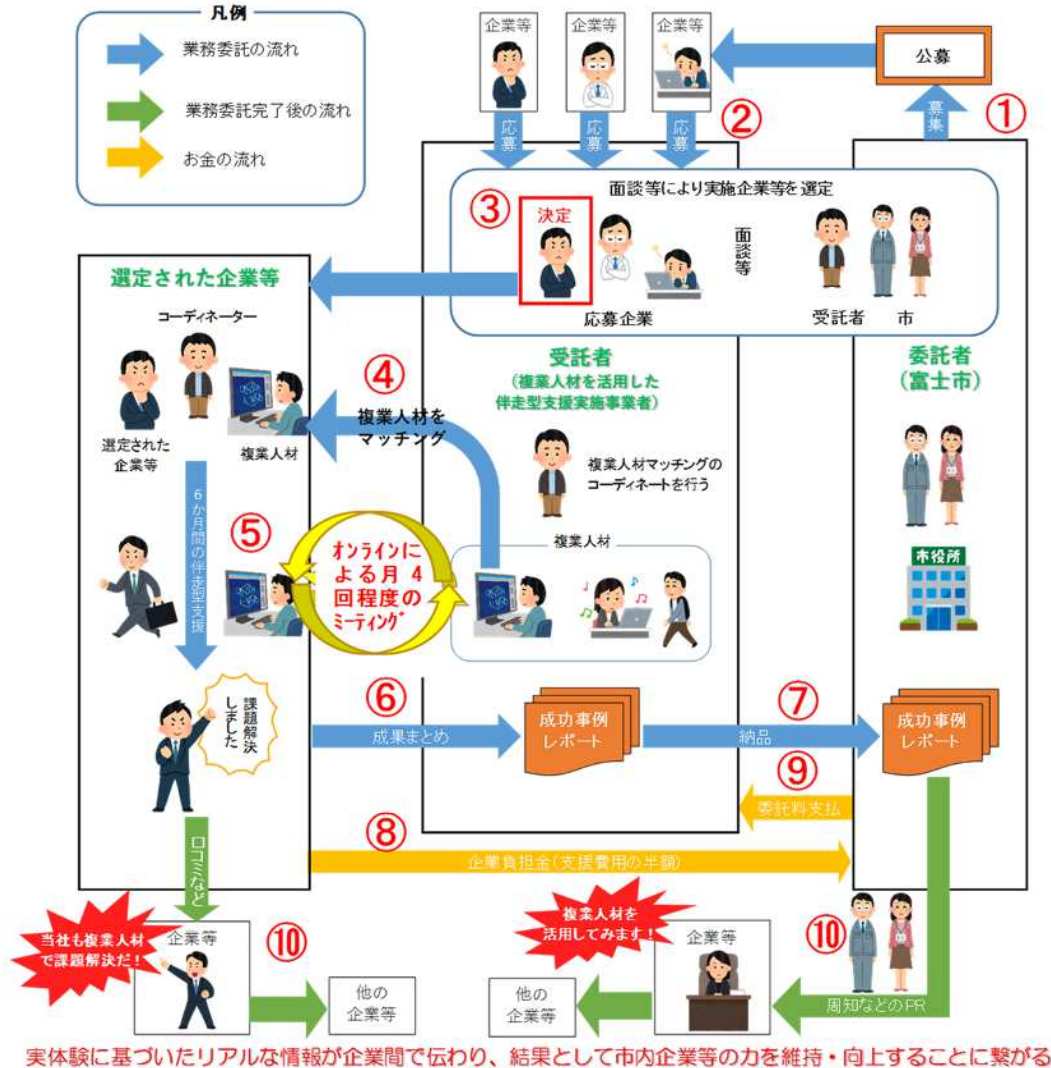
凡例

業務委託の流れ

業務委託完了後の流れ

お金の流れ

企業等

企業等

企業等

公募

募集

①

②

応募

応募

応募

面談等により実施企業等を選定

③

決定

面談等

応募企業

受託者

市

選定された企業等

コーディネーター

選定された企業等

複業人材

④

複業人材をマッチング

受託者
（複業人材を活用した伴走型支援実施事業者）

委託者
（富士市）

複業人材マッチングのコーディネートを行う

6か月間の伴走型支援

⑤

オンラインによる月4回程度のミーティング

複業人材

市役所

課題解決しました

⑥

成果まとめ

成功事例レポート

⑦

納品

成功事例レポート

⑨

委託料支払

⑧

企業負担金（支援費用の半額）

口コミなど

当社も複業人材で課題解決だ！

企業等

⑩

他の企業等

複業人材を活用してみます！

企業等

⑩

他の企業等

周知などのPR

実体験に基づいたリアルな情報が企業間で伝わり、結果として市内企業等の力を維持・向上することに繋がる